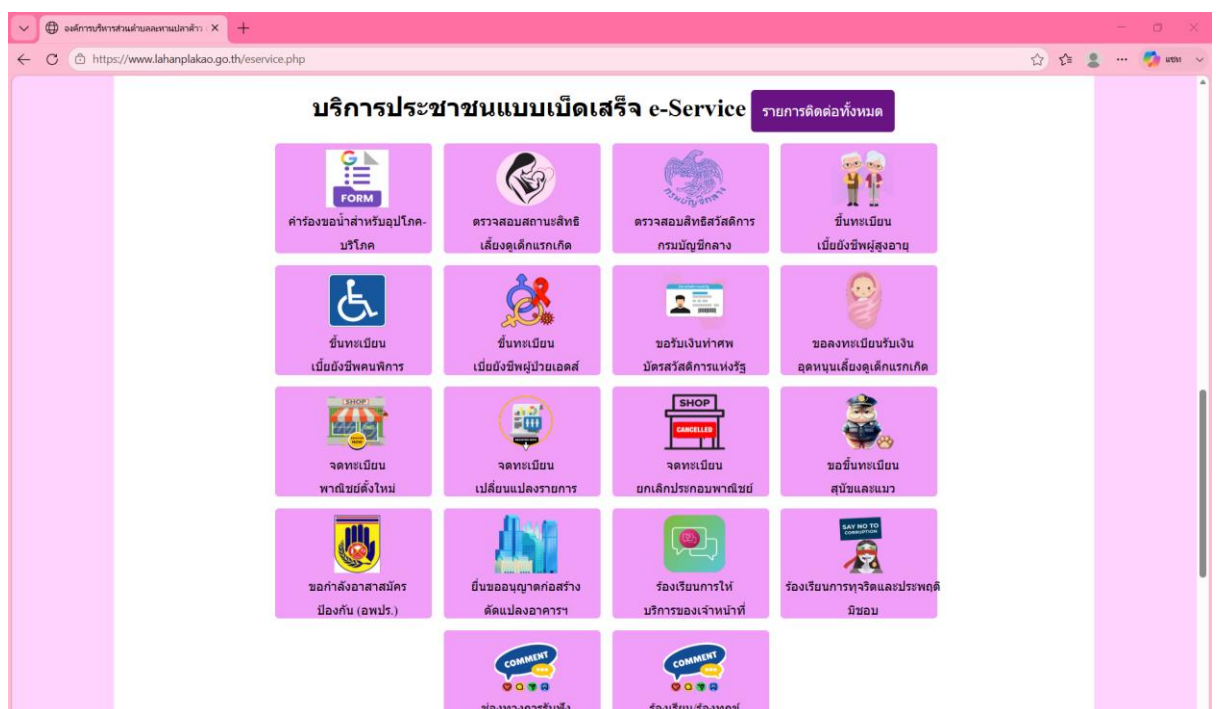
องค์การบริหารส่วนตำบลละหานปลาค้าว ×
https://www.lahanplakao.go.th/eservice.php
แชท

บริการประชาชนแบบเบ็ดเสร็จ e-Service รายการติดต่อทั้งหมด

FORM
คำร้องขอน้ำสำหรับอุปโภค-บริโภค

ตรวจสอบสถานะสิทธิ เลี้ยงดูเด็กแรกเกิด

ตรวจสอบสิทธิสวัสดิการ กรมบัญชีกลาง

ขึ้นทะเบียน เบี้ยยังชีพผู้สูงอายุ

ขึ้นทะเบียน เบี้ยยังชีพคนพิการ

ขึ้นทะเบียน เบี้ยยังชีพผู้ป่วยเอดส์

ขอรับเงินทำศพ บัตรสวัสดิการแห่งรัฐ

ขอลงทะเบียนรับเงิน อุดหนุนเลี้ยงดูเด็กแรกเกิด

SHOP
จดทะเบียน พาณิชย์ตั้งใหม่

จดทะเบียน เปลี่ยนแปลงรายการ

SHOP
CANCELLED
จดทะเบียน ยกเลิกประกอบพาณิชย์

ขอขึ้นทะเบียน สุนัขและแมว

ขอกำลังอาสาสมัคร ป้องกัน (อพปร.)

ยื่นขออนุญาตก่อสร้าง ดัดแปลงอาคารฯ

ร้องเรียนการให้ บริการของเจ้าหน้าที่

SAY NO TO CORRUPTION
ร้องเรียนการทุจริตและประพฤติ มิชอบ

COMMENT
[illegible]

COMMENT
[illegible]